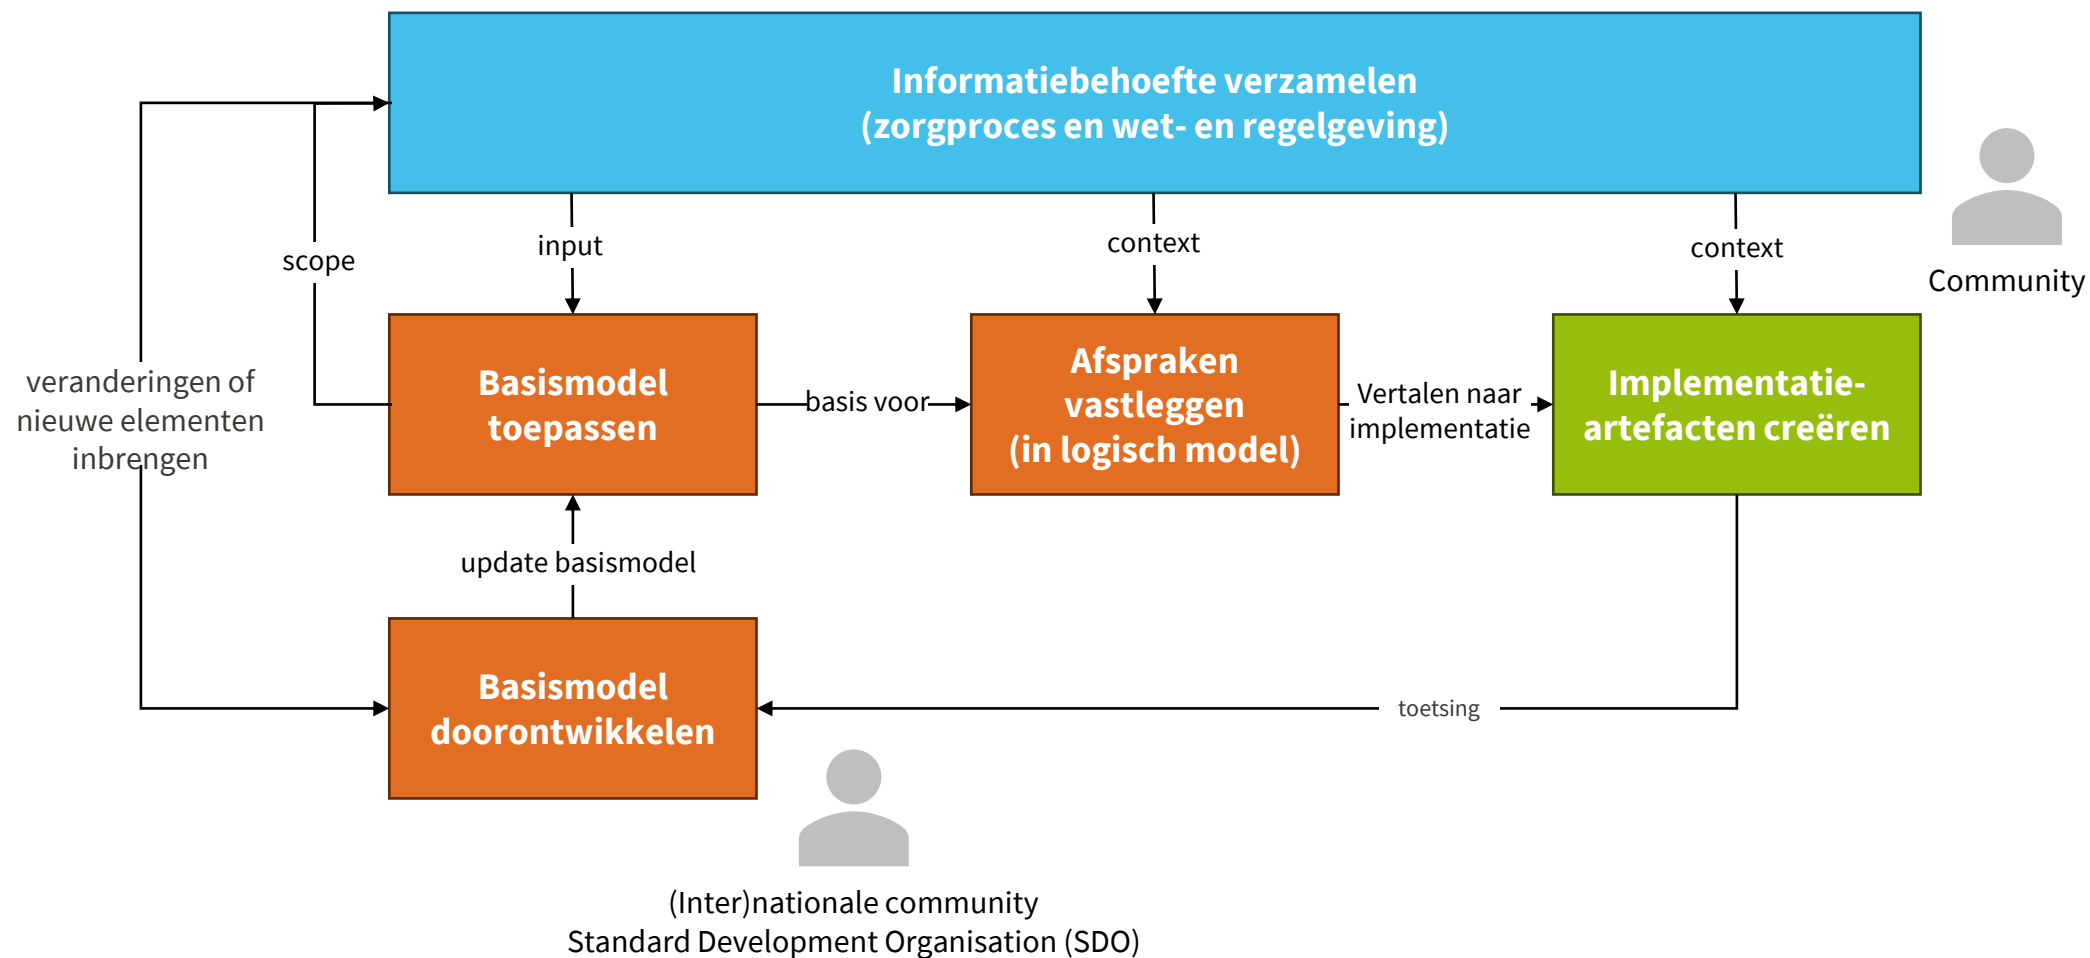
Informatiebehoefte verzamelen
(zorgproces en wet- en regelgeving)

Community

scope

input

context

context

veranderingen of nieuwe elementen inbrengen

Basismodel toepassen

basis voor

Afspraken vastleggen (in logisch model)

Vertalen naar implementatie

Implementatie-artefacten creëren

update basismodel

Basismodel doorontwikkelen

toetsing

(Inter)nationale community
Standard Development Organisation (SDO)